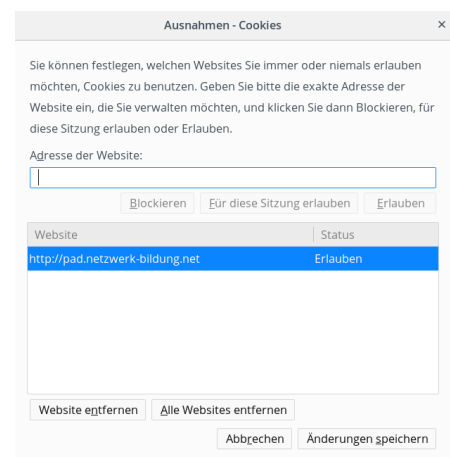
Ausnahmen - Cookies

×

Sie können festlegen, welchen Websites Sie immer oder niemals erlauben möchten, Cookies zu benutzen. Geben Sie bitte die exakte Adresse der Website ein, die Sie verwalten möchten, und klicken Sie dann Blockieren, für diese Sitzung erlauben oder Erlauben.

Adresse der Website:

Blockieren | Für diese Sitzung erlauben | Erlauben

| Website | Status |
|---|---|
| http://pad.netzwerk-bildung.net | Erlauben |

Website entfernen | Alle Websites entfernen

Abbrechen | Änderungen speichern